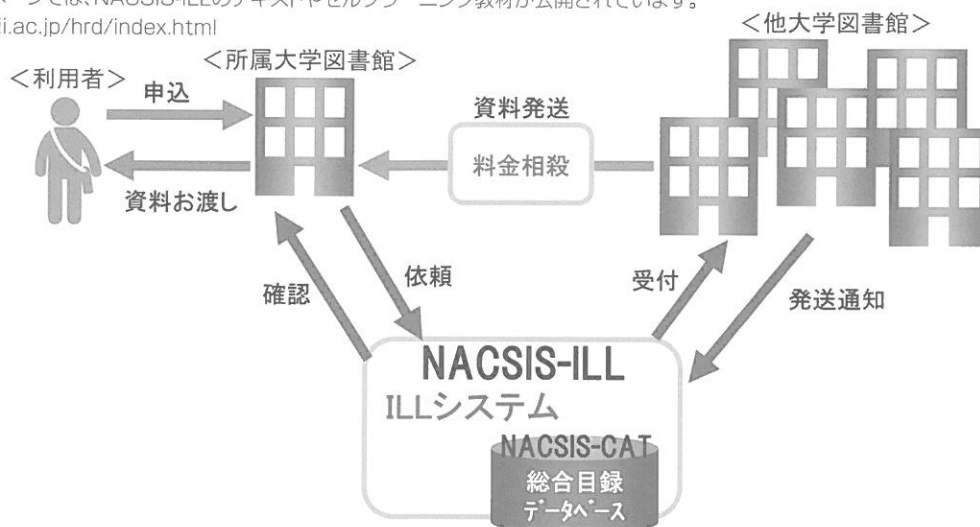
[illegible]ージでは、NACSIS-ILLのテキストやセルフラーニング教材が公開されています。
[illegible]ii.ac.jp/hrd/index.html

<他大学図書館>
<利用者>
<所属大学図書館>
申込
資料お渡し
資料発送
料金相殺
確認
依頼
受付
発送通知
NACSIS-ILL
ILLシステム
NACSIS-CAT
総合目録
データベース